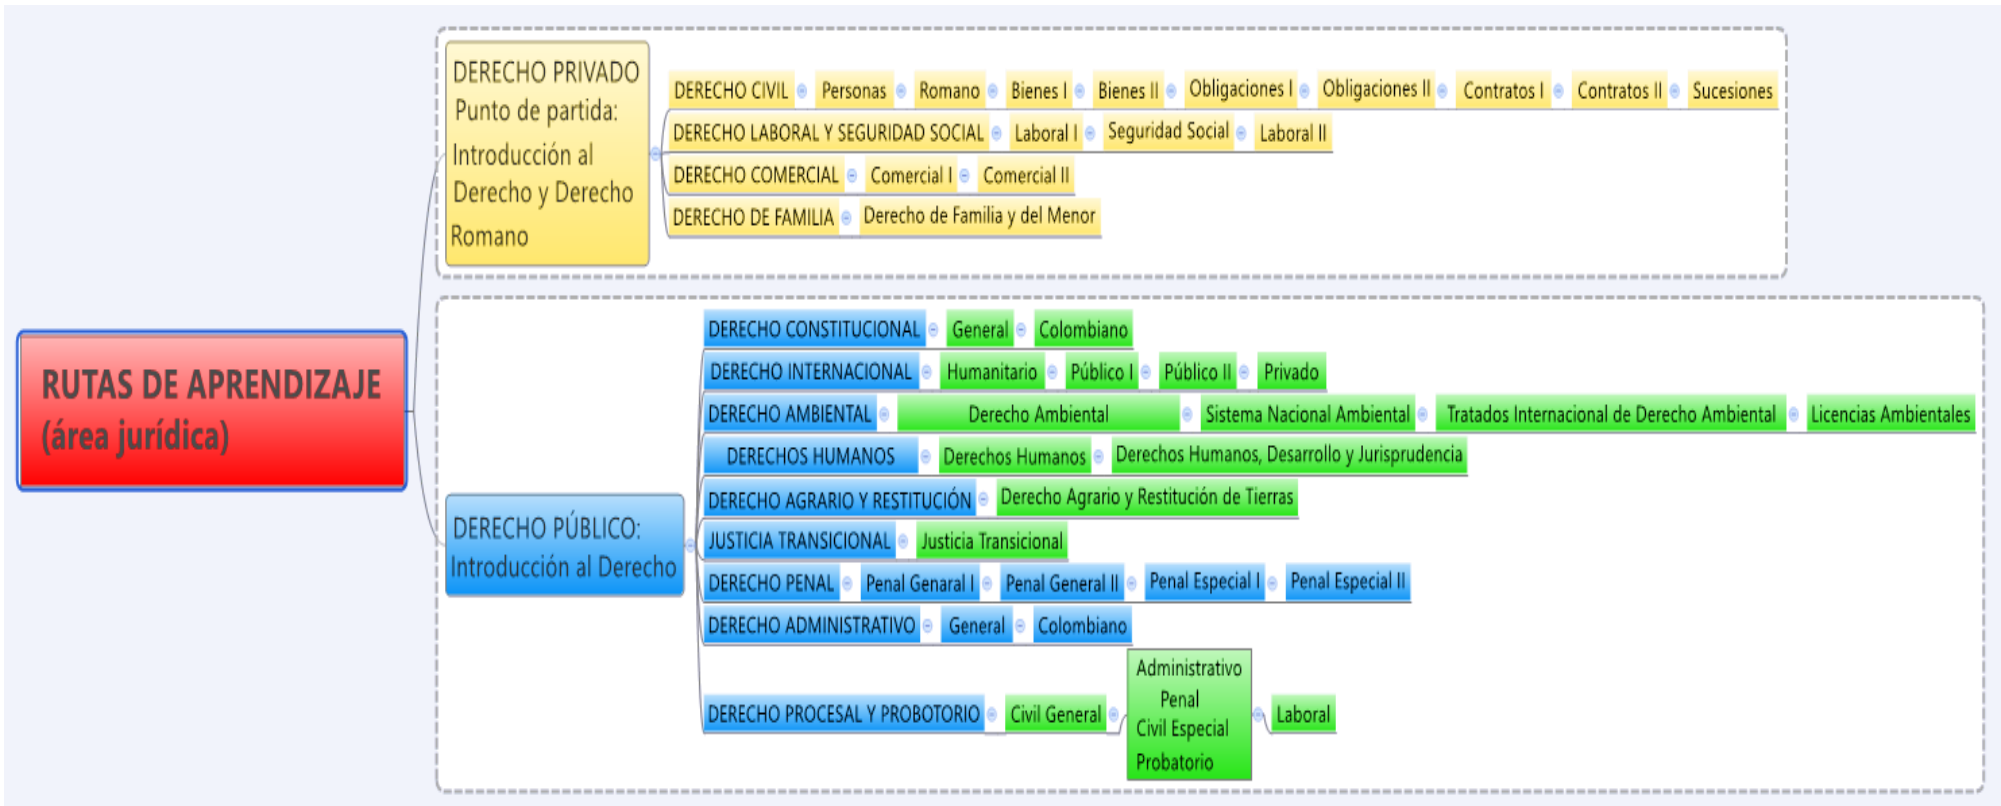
RUTAS DE APRENDIZAJE (área jurídica)

DERECHO PRIVADO Punto de partida: Introducción al Derecho y Derecho Romano

DERECHO CIVIL
Personas
Romano
Bienes I
Bienes II
Obligaciones I
Obligaciones II
Contratos I
Contratos II
Sucesiones

DERECHO LABORAL Y SEGURIDAD SOCIAL
Laboral I
Seguridad Social
Laboral II

DERECHO COMERCIAL
Comercial I
Comercial II

DERECHO DE FAMILIA
Derecho de Familia y del Menor

DERECHO PÚBLICO: Introducción al Derecho

DERECHO CONSTITUCIONAL
General
Colombiano

DERECHO INTERNACIONAL
Humanitario
Público I
Público II
Privado

DERECHO AMBIENTAL
Derecho Ambiental
Sistema Nacional Ambiental
Tratados Internacional de Derecho Ambiental
Licencias Ambientales

DERECHOS HUMANOS
Derechos Humanos
Derechos Humanos, Desarrollo y Jurisprudencia

DERECHO AGRARIO Y RESTITUCIÓN
Derecho Agrario y Restitución de Tierras

JUSTICIA TRANSICIONAL
Justicia Transicional

DERECHO PENAL
Penal Genaral I
Penal General II
Penal Especial I
Penal Especial II

DERECHO ADMINISTRATIVO
General
Colombiano

DERECHO PROCESAL Y PROBOTORIO
Civil General
Administrativo
Penal
Civil Especial
Probatorio
Laboral